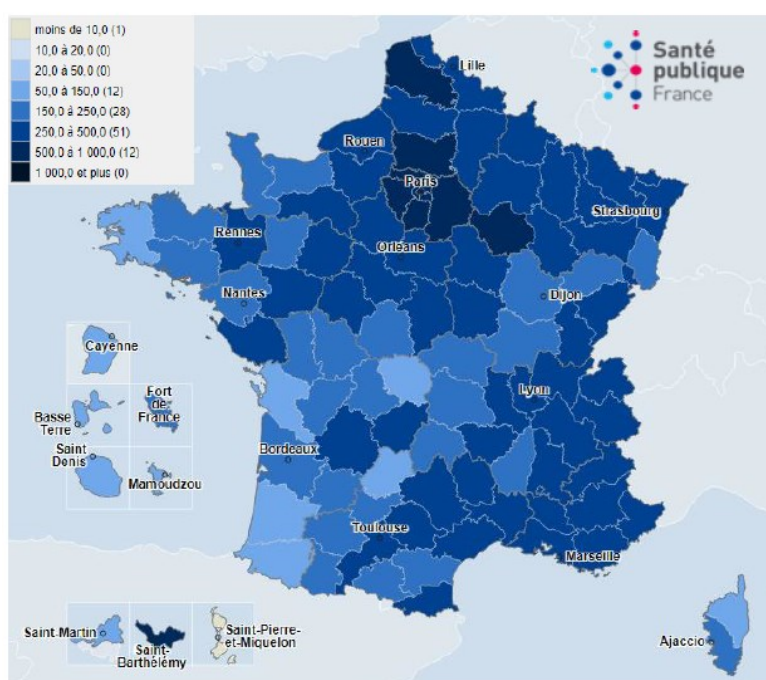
moins de 10,0 (1)
10,0 à 20,0 (0)
20,0 à 50,0 (0)
50,0 à 150,0 (12)
150,0 à 250,0 (28)
250,0 à 500,0 (51)
500,0 à 1 000,0 (12)
1 000,0 et plus (0)

Santé publique France

Lille
Rouen
Paris
Strasbourg
Rennes
Orléans
Nantes
Dijon
Cayenne
Fort de France
Basse Terre
Saint Denis
Mamoudzou
Lyon
Bordeaux
Toulouse
Marseille
Saint-Martin
Saint-Barthélémy
Saint-Pierre-et-Miquelon
Ajaccio